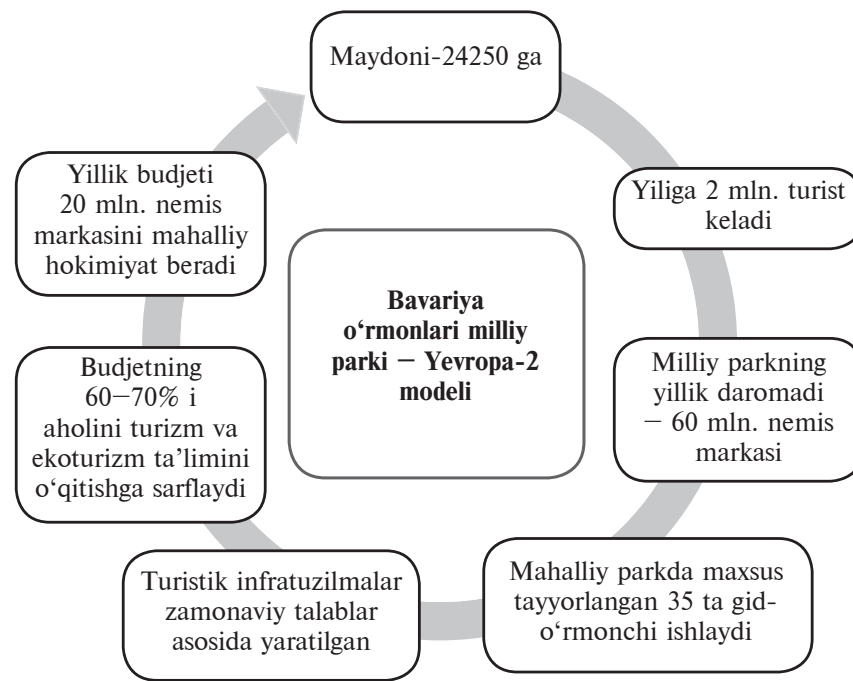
Maydoni-24250 ga

Yiliga 2 mln. turist keladi

Milliy parkning yillik daromadi — 60 mln. nemis markasi

Mahalliy parkda maxsus tayyorlangan 35 ta gid-o‘rmonchi ishlaydi

Turistik infratuzilmalar zamonaviy talablar asosida yaratilgan

Budjetning 60—70% i aholini turizm va ekoturizm ta’limini o‘qitishga sarflaydi

Yillik budjeti 20 mln. nemis markasini mahalliy hokimiyat beradi

Bavariya o‘rmonlari milliy parki — Yevropa-2 modeli